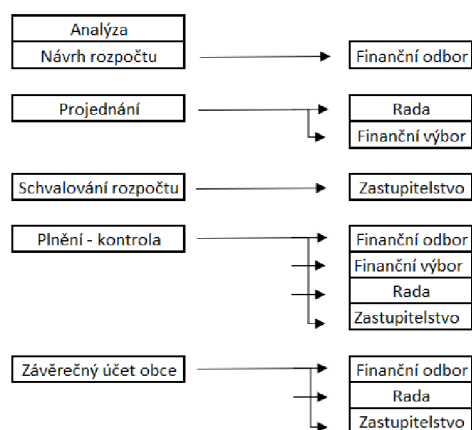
Analýza
Návrh rozpočtu
Finanční odbor

Projednání
Rada
Finanční výbor

Schvalování rozpočtu
Zastupitelstvo

Plnění - kontrola
Finanční odbor
Finanční výbor
Rada
Zastupitelstvo

Závěrečný účet obce
Finanční odbor
Rada
Zastupitelstvo